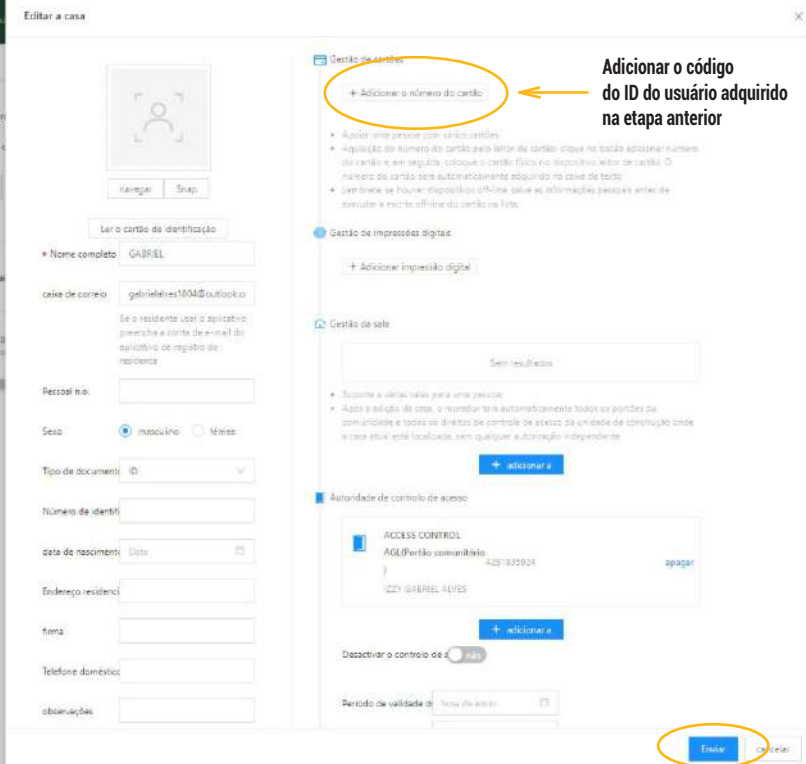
Editar a casa

×

navegar

Snap

Ler o cartão de identificação

* Nome completo

GABRIEL

caixa de correio

gabrielalves1804@outlook.co

Se o residente usar o aplicativo, preenche a conta de e-mail do aplicativo de registro de residente

Pessoal n.o.

Sexo

masculino

fêmea

Tipo de documento

ID

Número de identifi

data de nasciment

Data

Endereço residenci

firma

Telefone doméstic

observações

Gestão de cartões

+ Adicionar o número do cartão

Adicionar o código do ID do usuário adquirido na etapa anterior

• Apoiar uma pessoa com vários cartões
• Aquisição do número do cartão pelo leitor de cartão: clique no botão adicionar número do cartão e, em seguida, coloque o cartão físico no dispositivo leitor de cartão. O número do cartão será automaticamente adquirido na caixa de texto.
• Lembrete: se houver dispositivos off-line, salve as informações pessoais antes de executar a escrita off-line do cartão na lista.

Gestão de impressões digitais

+ Adicionar impressão digital

Gestão de sala

Sem resultados

• Suporte a várias salas para uma pessoa
• Após a edição da casa, o morador terá automaticamente todos os portões da comunidade e todos os direitos de controle de acesso da unidade de construção onde a casa atual está localizada, sem qualquer autorização independente

+ adicionar a

Autoridade de controlo de acesso

ACCESS CONTROL
AGL(Portão comunitário
)
4251835924
apagar
IZZY GABRIEL ALVES

+ adicionar a

Desactivar o controlo de a

não

Período de validade d

Hora de início

Enviar

cancelar